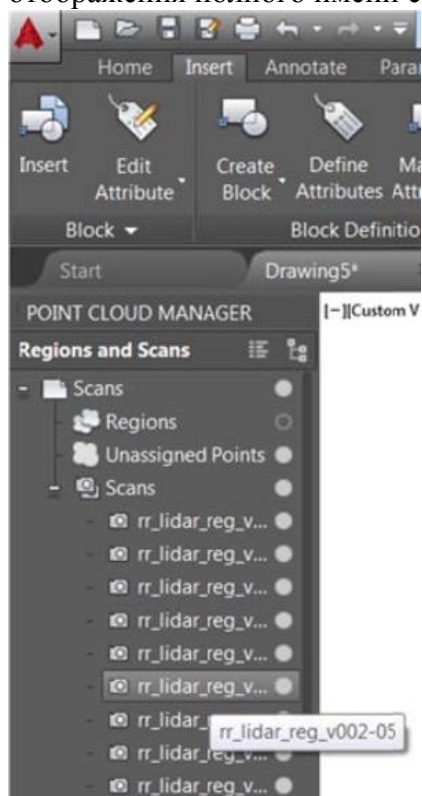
отображения полного имени с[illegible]

Home Insert Annotate Para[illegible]

Insert
Edit Attribute
Create Block
Define Attributes
Ma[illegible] Attr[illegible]

Block
Block Definitio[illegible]

Start
Drawing5*

POINT CLOUD MANAGER
[–][Custom V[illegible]

Regions and Scans

Scans
Regions
Unassigned Points
Scans
rr_lidar_reg_v...
rr_lidar_reg_v...
rr_lidar_reg_v...
rr_lidar_reg_v...
rr_lidar_reg_v...
rr_lidar_reg_v...
rr_lidar_
rr_lidar_reg_v002-05
rr_lidar_reg_
rr_lidar_reg_v...